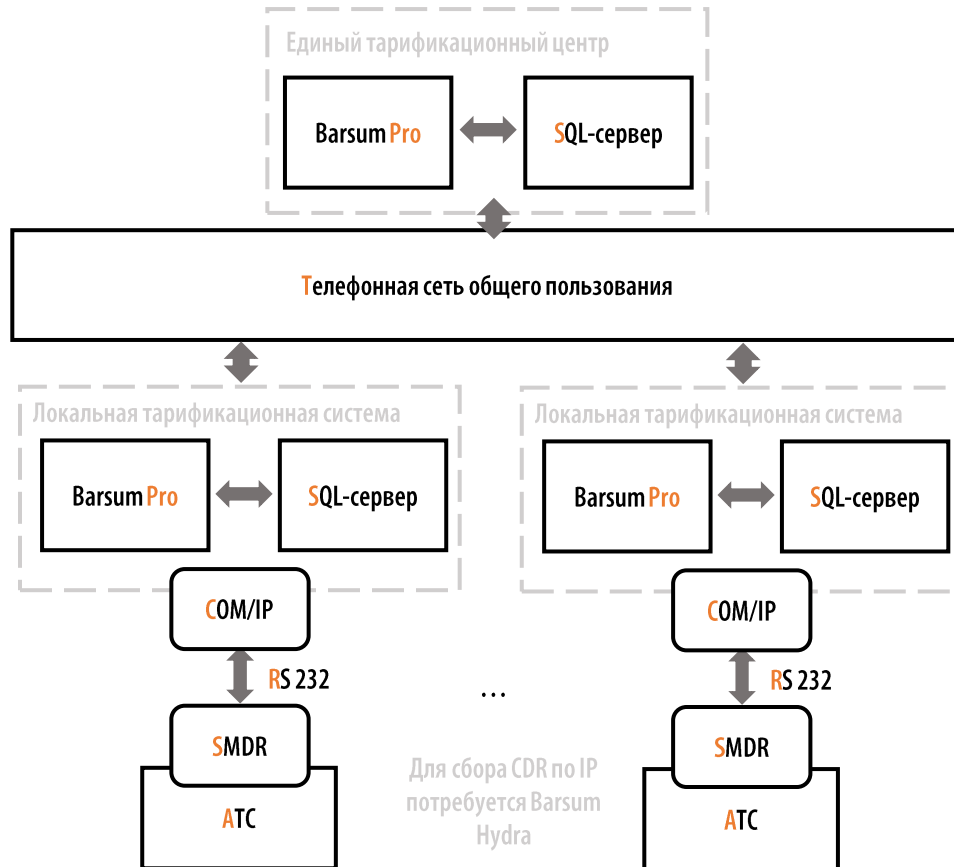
Единый тарификационный центр

Barsum Pro

SQL-сервер

Телефонная сеть общего пользования

Локальная тарификационная система

Barsum Pro

SQL-сервер

COM/IP

RS 232

SMDR

АТС

Локальная тарификационная система

Barsum Pro

SQL-сервер

COM/IP

RS 232

SMDR

АТС

...

Для сбора CDR по IP потребуется Barsum Hydra